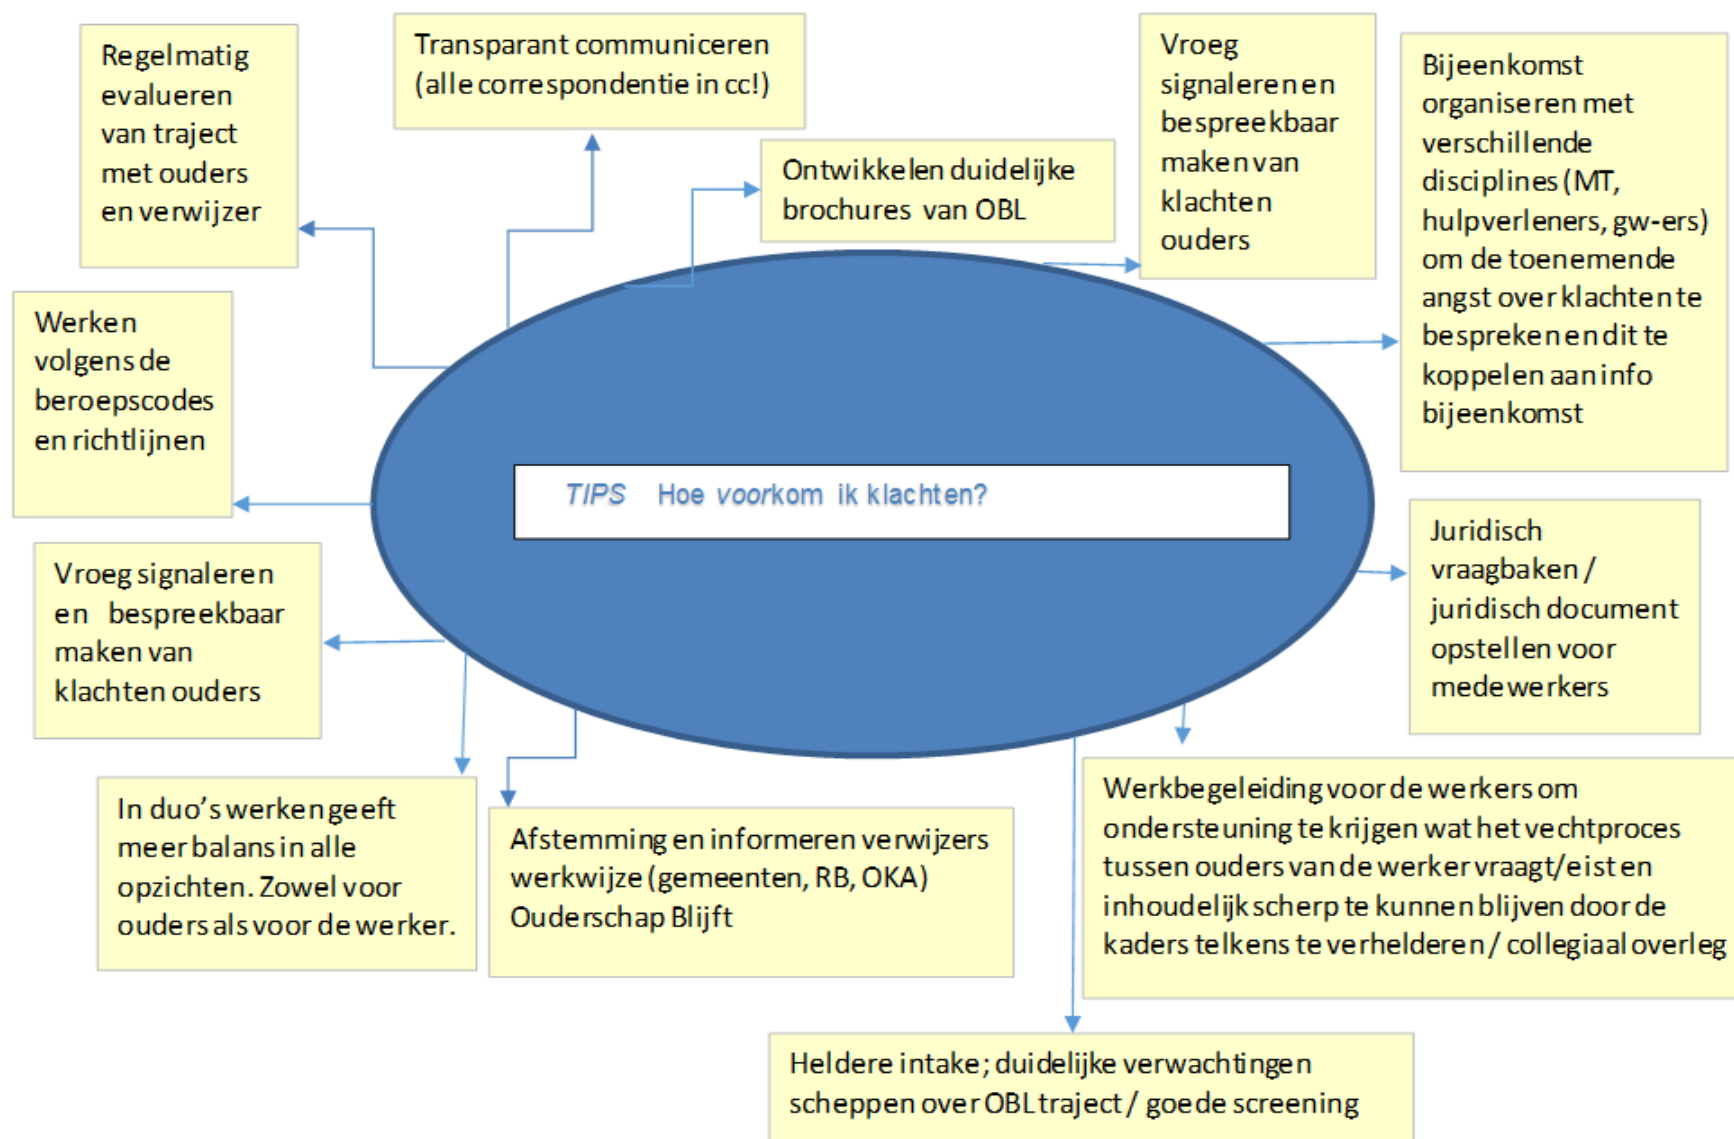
TIPS Hoe voorkom ik klachten?

Regelmatig evalueren van traject met ouders en verwijzer

Transparant communiceren (alle correspondentie in cc!)

Ontwikkelen duidelijke brochures van OBL

Vroeg signaleren en bespreekbaar maken van klachten ouders

Bijeenkomst organiseren met verschillende disciplines (MT, hulpverleners, gw-ers) om de toenemende angst over klachten te bespreken en dit te koppelen aan info bijeenkomst

Werken volgens de beroepscodes en richtlijnen

Juridisch vraagbaken / juridisch document opstellen voor medewerkers

Vroeg signaleren en bespreekbaar maken van klachten ouders

In duo's werken geeft meer balans in alle opzichten. Zowel voor ouders als voor de werker.

Afstemming en informeren verwijzers werkwijze (gemeenten, RB, OKA) Ouderschap Blijft

Werkbegeleiding voor de werkers om ondersteuning te krijgen wat het vechtproces tussen ouders van de werker vraagt/eist en inhoudelijk scherp te kunnen blijven door de kaders telkens te verhelderen / collegiaal overleg

Heldere intake; duidelijke verwachtingen scheppen over OBL traject / goede screening